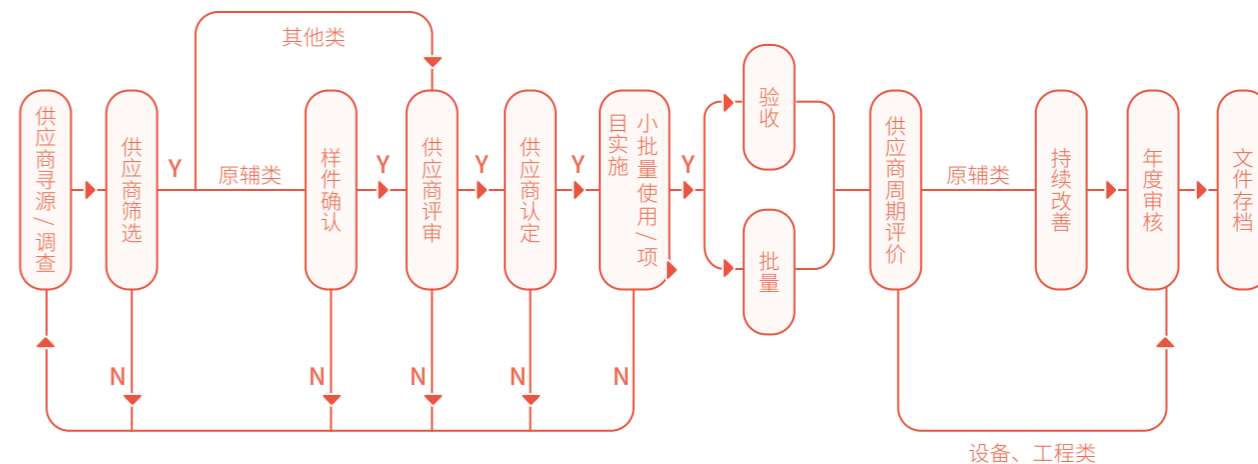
其他类

供应商寻源/调查

供应商筛选

Y

原辅类

样件确认

Y

供应商评审

Y

供应商认定

Y

小批量使用/项目实施

Y

验收

批量

供应商周期评价

原辅类

持续改善

年度审核

文件存档

N

N

N

N

N

设备、工程类